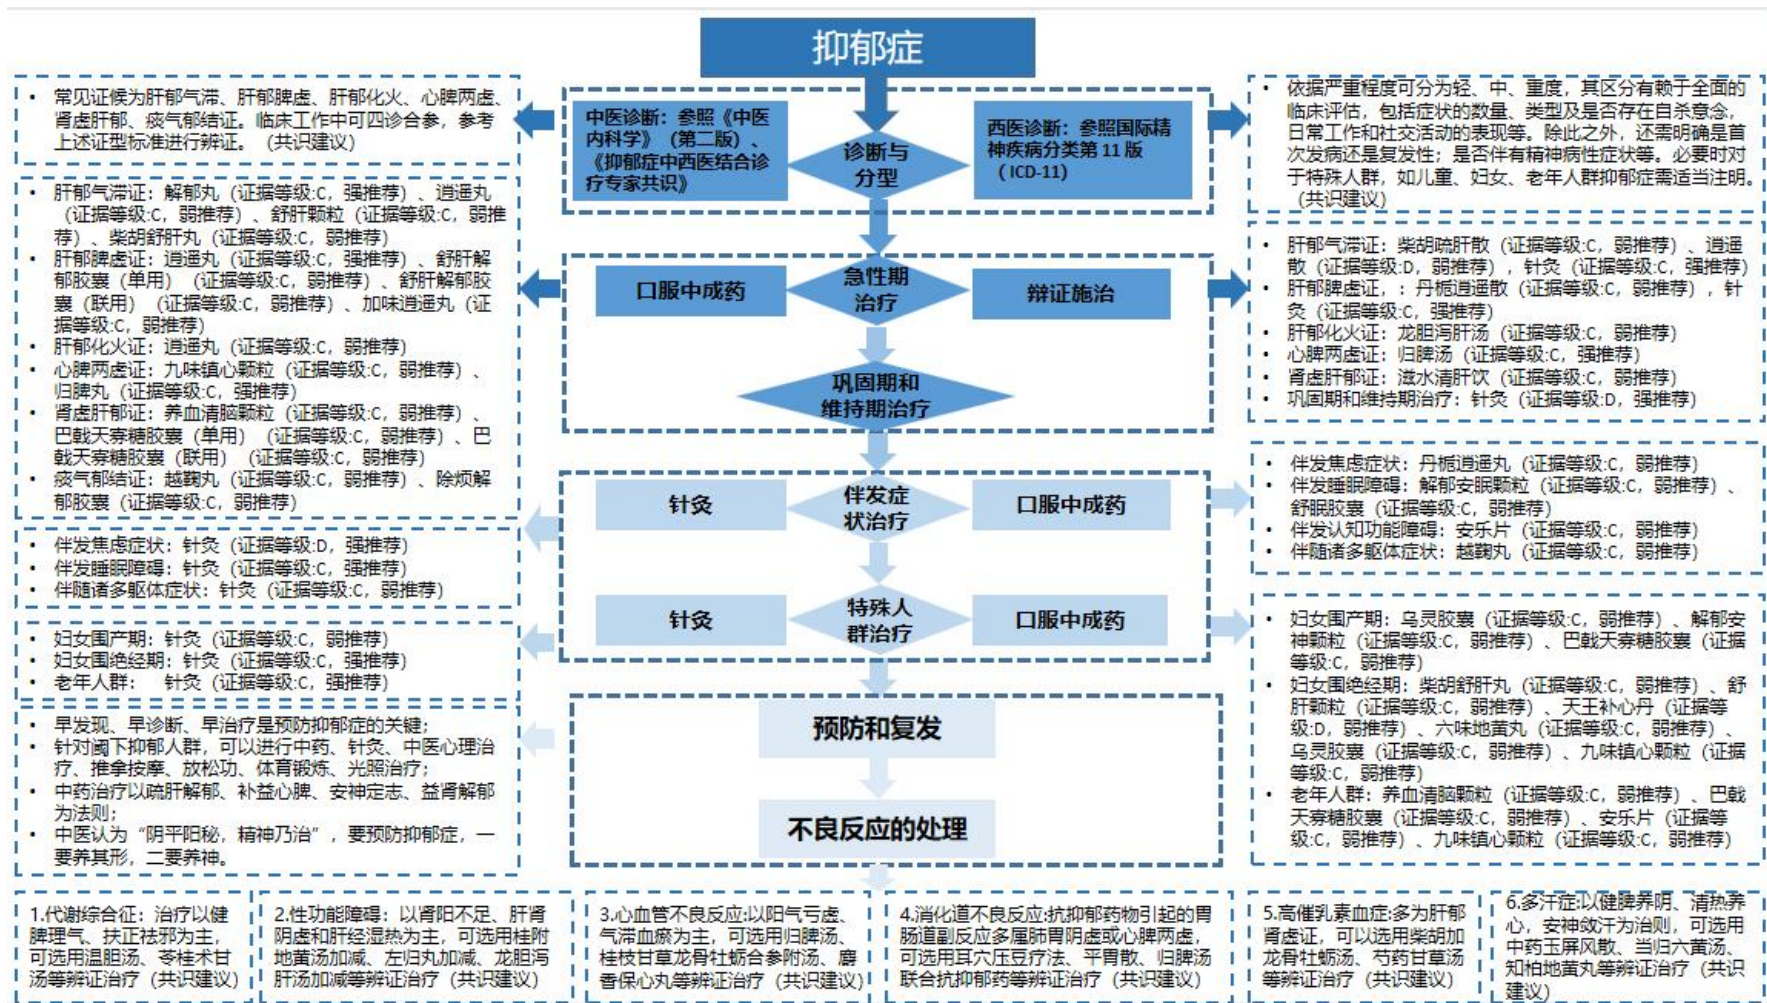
抑郁症

• 常见证候为肝郁气滞、肝郁脾虚、肝郁化火、心脾两虚、肾虚肝郁、痰气郁结证。临床工作中可四诊合参，参考上述证型标准进行辨证。（共识建议）

中医诊断：参照《中医内科学》（第二版）、《抑郁症中西医结合诊疗专家共识》

诊断与分型

西医诊断：参照国际精神疾病分类第 11 版（ICD-11）

• 依据严重程度可分为轻、中、重度，其区分有赖于全面的临床评估，包括症状的数量、类型及是否存在自杀意念，日常工作和社交活动的表现等。除此之外，还需明确是首次发病还是复发性；是否伴有精神病性症状等。必要时对于特殊人群，如儿童、妇女、老年人群抑郁症需适当注明。（共识建议）

• 肝郁气滞证：解郁丸（证据等级:C，强推荐）、逍遥丸（证据等级:C，弱推荐）、舒肝颗粒（证据等级:C，弱推荐）、柴胡舒肝丸（证据等级:C，弱推荐）
• 肝郁脾虚证：逍遥丸（证据等级:C，强推荐）、舒肝解郁胶囊（单用）（证据等级:C，弱推荐）、舒肝解郁胶囊（联用）（证据等级:C，弱推荐）、加味逍遥丸（证据等级:C，弱推荐）
• 肝郁化火证：逍遥丸（证据等级:C，弱推荐）
• 心脾两虚证：九味镇心颗粒（证据等级:C，弱推荐）、归脾丸（证据等级:C，强推荐）
• 肾虚肝郁证：养血清脑颗粒（证据等级:C，弱推荐）、巴戟天寡糖胶囊（单用）（证据等级:C，弱推荐）、巴戟天寡糖胶囊（联用）（证据等级:C，弱推荐）
• 痰气郁结证：越鞠丸（证据等级:C，弱推荐）、除烦解郁胶囊（证据等级:C，弱推荐）

口服中成药

急性期治疗

辩证施治

• 肝郁气滞证：柴胡疏肝散（证据等级:C，弱推荐）、逍遥散（证据等级:D，弱推荐），针灸（证据等级:C，强推荐）
• 肝郁脾虚证，：丹栀逍遥散（证据等级:C，弱推荐），针灸（证据等级:C，强推荐）
• 肝郁化火证：龙胆泻肝汤（证据等级:C，弱推荐）
• 心脾两虚证：归脾汤（证据等级:C，强推荐）
• 肾虚肝郁证：滋水清肝饮（证据等级:C，弱推荐）
• 巩固期和维持期治疗：针灸（证据等级:D，强推荐）

巩固期和维持期治疗

针灸

伴发症状治疗

口服中成药

• 伴发焦虑症状：丹栀逍遥丸（证据等级:C，弱推荐）
• 伴发睡眠障碍：解郁安眠颗粒（证据等级:C，弱推荐）、舒眠胶囊（证据等级:C，弱推荐）
• 伴发认知功能障碍：安乐片（证据等级:C，弱推荐）
• 伴随诸多躯体症状：越鞠丸（证据等级:C，弱推荐）

• 伴发焦虑症状：针灸（证据等级:D，强推荐）
• 伴发睡眠障碍：针灸（证据等级:C，强推荐）
• 伴随诸多躯体症状：针灸（证据等级:C，弱推荐）

针灸

特殊人群治疗

口服中成药

• 妇女围产期：针灸（证据等级:C，弱推荐）
• 妇女围绝经期：针灸（证据等级:C，强推荐）
• 老年人群：　针灸（证据等级:C，强推荐）

• 妇女围产期：乌灵胶囊（证据等级:C，弱推荐）、解郁安神颗粒（证据等级:C，弱推荐）、巴戟天寡糖胶囊（证据等级:C，弱推荐）
• 妇女围绝经期：柴胡舒肝丸（证据等级:C，弱推荐）、舒肝颗粒（证据等级:C，弱推荐）、天王补心丹（证据等级:D，弱推荐）、六味地黄丸（证据等级:C，弱推荐）、乌灵胶囊（证据等级:C，弱推荐）、九味镇心颗粒（证据等级:C，弱推荐）
• 老年人群：养血清脑颗粒（证据等级:C，弱推荐）、巴戟天寡糖胶囊（证据等级:C，弱推荐）、安乐片（证据等级:C，弱推荐）、九味镇心颗粒（证据等级:C，弱推荐）

• 早发现、早诊断、早治疗是预防抑郁症的关键；
• 针对阈下抑郁人群，可以进行中药、针灸、中医心理治疗、推拿按摩、放松功、体育锻炼、光照治疗；
• 中药治疗以疏肝解郁、补益心脾、安神定志、益肾解郁为法则；
• 中医认为"阴平阳秘，精神乃治"，要预防抑郁症，一要养其形，二要养神。

预防和复发

不良反应的处理

1.代谢综合征：治疗以健脾理气、扶正祛邪为主，可选用温胆汤、苓桂术甘汤等辨证治疗（共识建议）

2.性功能障碍：以肾阳不足、肝肾阴虚和肝经湿热为主，可选用桂附地黄汤加减、左归丸加减、龙胆泻肝汤加减等辨证治疗（共识建议）

3.心血管不良反应:以阳气亏虚、气滞血瘀为主，可选用归脾汤、桂枝甘草龙骨牡蛎合参附汤、麝香保心丸等辨证治疗（共识建议）

4.消化道不良反应:抗抑郁药物引起的胃肠道副反应多属肺胃阴虚或心脾两虚，可选用耳穴压豆疗法、平胃散、归脾汤联合抗抑郁药等辨证治疗（共识建议）

5.高催乳素血症:多为肝郁肾虚证，可以选用柴胡加龙骨牡蛎汤、芍药甘草汤等辨证治疗（共识建议）

6.多汗症:以健脾养阴、清热养心，安神敛汗为治则，可选用中药玉屏风散、当归六黄汤、知柏地黄丸等辨证治疗（共识建议）